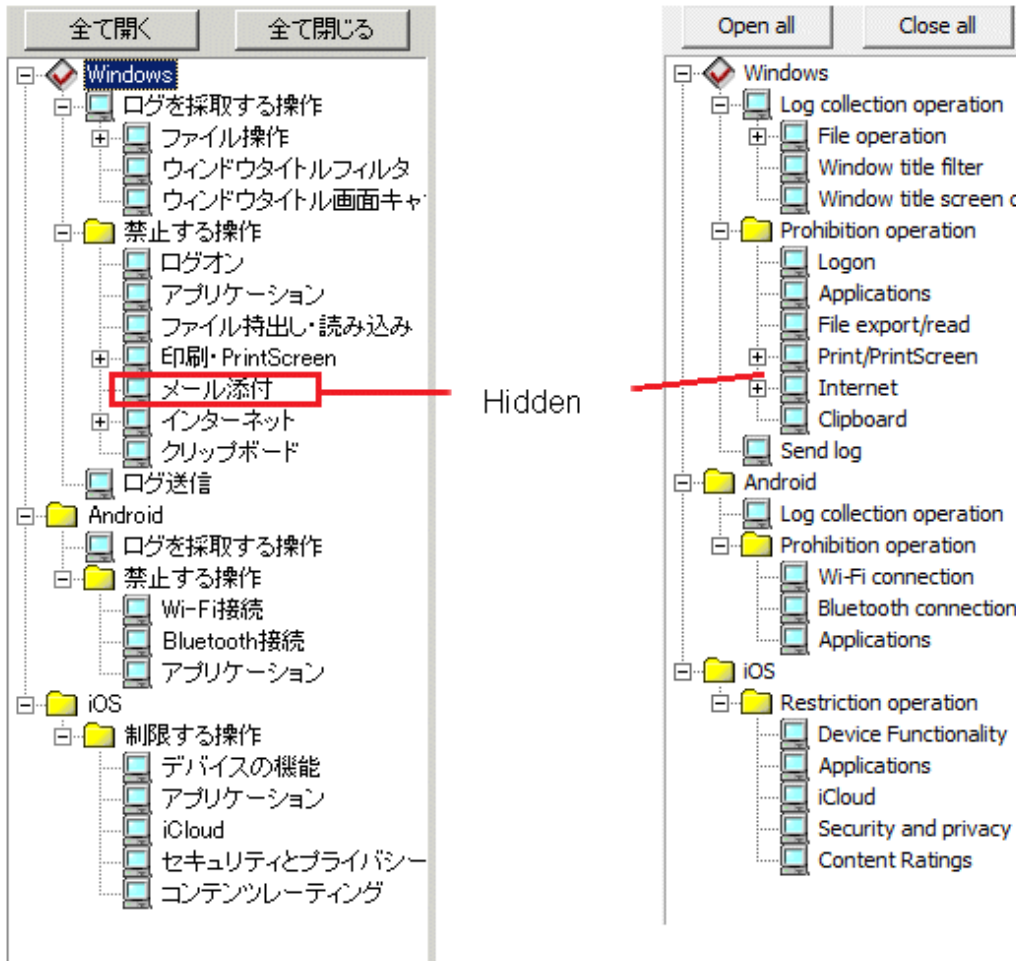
全て開く 全て閉じる

Windows
ログを採取する操作
ファイル操作
ウィンドウタイトルフィルタ
ウィンドウタイトル画面キャ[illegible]
禁止する操作
ログオン
アプリケーション
ファイル持出し・読み込み
印刷・PrintScreen
メール添付
インターネット
クリップボード
ログ送信
Android
ログを採取する操作
禁止する操作
Wi-Fi接続
Bluetooth接続
アプリケーション
iOS
制限する操作
デバイスの機能
アプリケーション
iCloud
セキュリティとプライバシー
コンテンツレーティング

Hidden

Open all Close all

Windows
Log collection operation
File operation
Window title filter
Window title screen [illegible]
Prohibition operation
Logon
Applications
File export/read
Print/PrintScreen
Internet
Clipboard
Send log
Android
Log collection operation
Prohibition operation
Wi-Fi connection
Bluetooth connection
Applications
iOS
Restriction operation
Device Functionality
Applications
iCloud
Security and privacy
Content Ratings